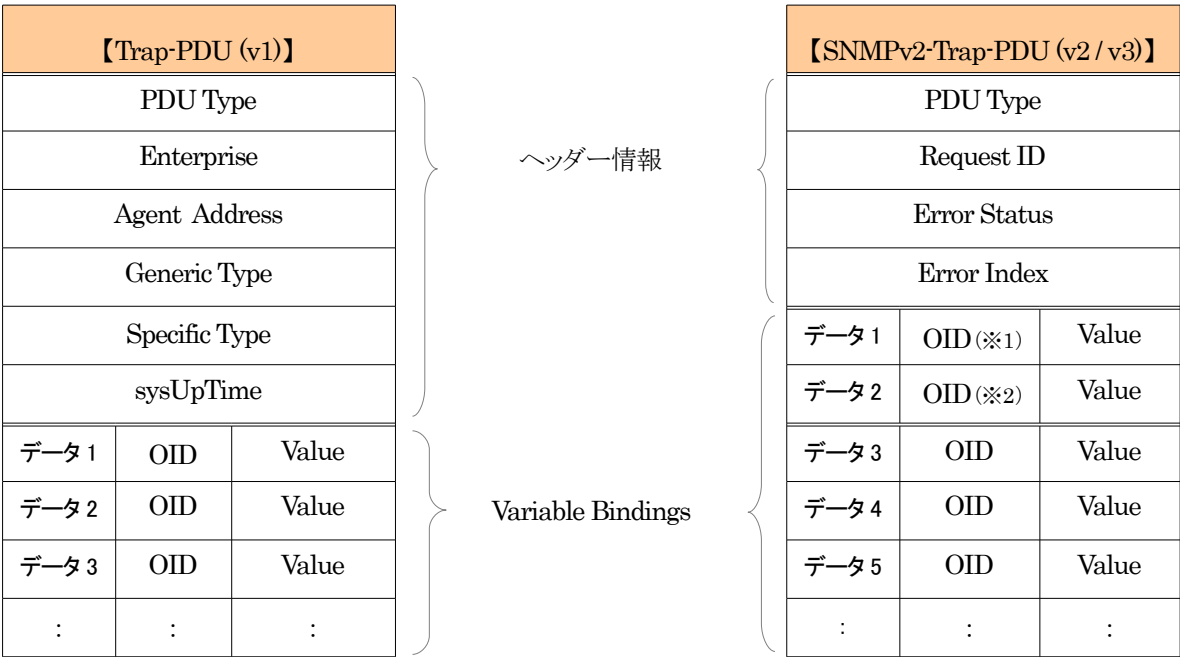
【Trap-PDU (v1)】

| PDU Type | | |
|---|---|---|
| Enterprise | | |
| Agent Address | | |
| Generic Type | | |
| Specific Type | | |
| sysUpTime | | |
| データ 1 | OID | Value |
| データ 2 | OID | Value |
| データ 3 | OID | Value |
| : | : | : |

ヘッダー情報

Variable Bindings

【SNMPv2-Trap-PDU (v2 / v3)】

| PDU Type | | |
|---|---|---|
| Request ID | | |
| Error Status | | |
| Error Index | | |
| データ 1 | OID (※1) | Value |
| データ 2 | OID (※2) | Value |
| データ 3 | OID | Value |
| データ 4 | OID | Value |
| データ 5 | OID | Value |
| : | : | : |